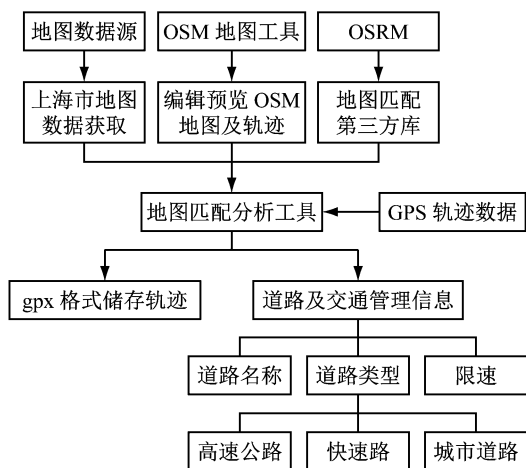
地图数据源

OSM 地图工具

OSRM

上海市地图数据获取

编辑预览 OSM 地图及轨迹

地图匹配第三方库

地图匹配分析工具

GPS 轨迹数据

gpx 格式储存轨迹

道路及交通管理信息

道路名称

道路类型

限速

高速公路

快速路

城市道路